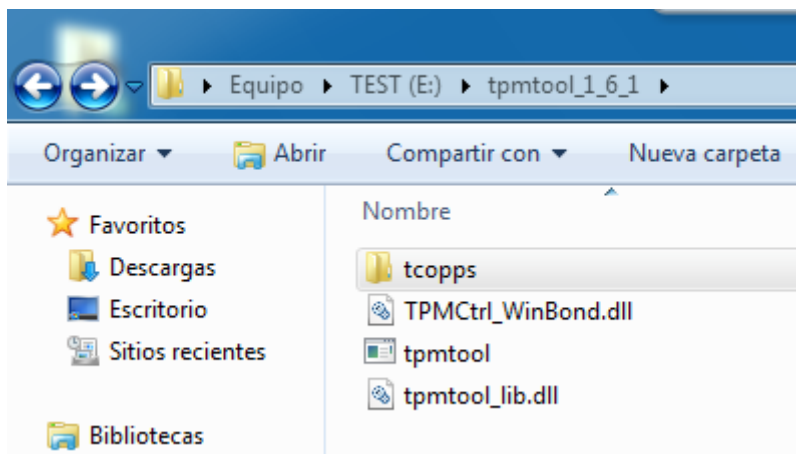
▸ Equipo ▸ TEST (E:) ▸ tpmtool_1_6_1 ▸

Organizar ▾ Abrir Compartir con ▾ Nueva carpeta

Favoritos
Descargas
Escritorio
Sitios recientes

Bibliotecas

Nombre
tcopps
TPMCtrl_WinBond.dll
tpmtool
tpmtool_lib.dll